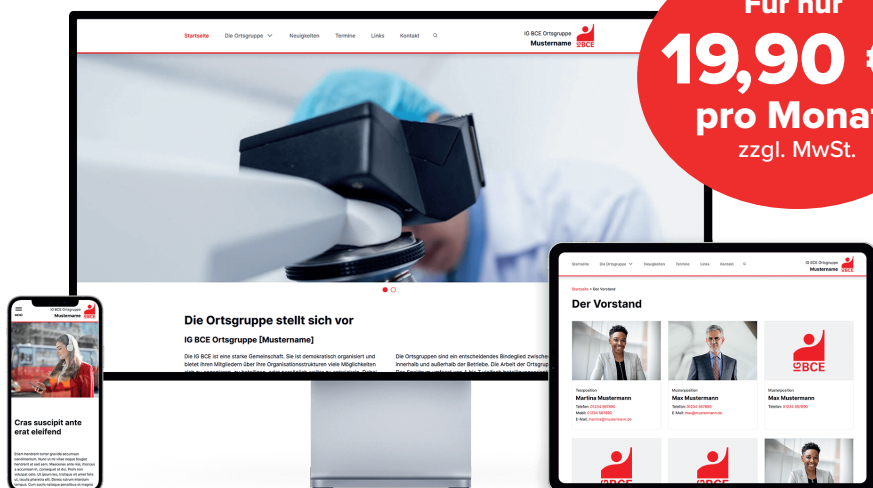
Für nur
19,90
pro Monat
zzgl. MwSt.

Startseite Die Ortsgruppe Neuigkeiten Termine Links Kontakt

IG BCE Ortsgruppe
Mustername

Die Ortsgruppe stellt sich vor

IG BCE Ortsgruppe [Mustername]

Die IG BCE ist eine starke Gemeinschaft. Sie ist demokratisch organisiert und bietet ihren Mitgliedern über ihre Organisationsstrukturen viele Möglichkeiten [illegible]

Die Ortsgruppen sind ein entscheidendes Bindeglied zwische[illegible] innerhalb und außerhalb der Betriebe. Die Arbeit der Ortsgr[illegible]

IG BCE Ortsgruppe
Mustername

Cras suscipit ante erat eleifend

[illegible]

Startseite Die Ortsgruppe Neuigkeiten Termine Links Kontakt

IG BCE Ortsgruppe
Mustername

Startseite > Der Vorstand

Der Vorstand

Testposition
Martina Mustermann
Telefon: 01234 567890
Mobil: 01234 567890
E-Mail: martina@mustermann.de

Musterposition
Max Mustermann
Telefon: 01234 567890
E-Mail: max@mustermann.de

Musterposition
Max Mustermann
Telefon: 01234 567890

IG BCE